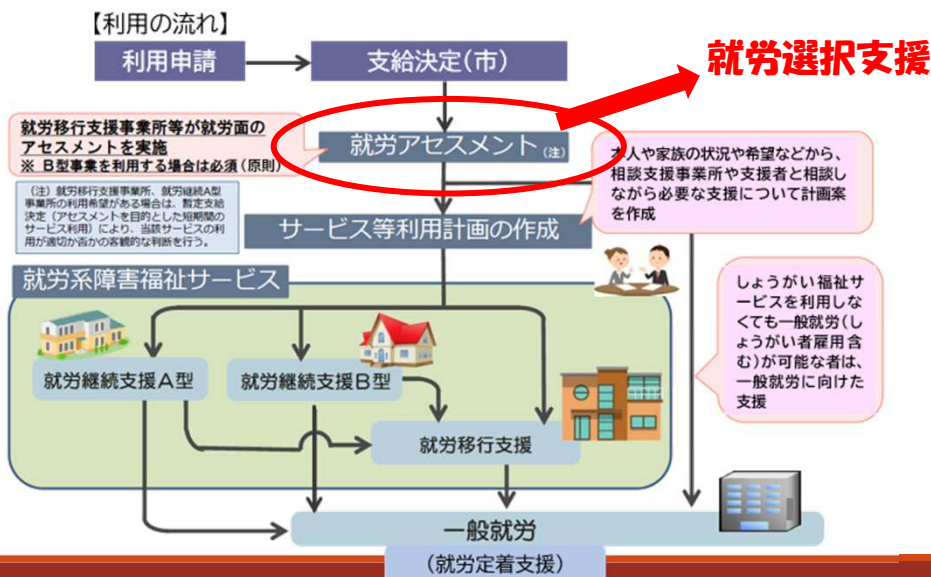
【利用の流れ】

利用申請

支給決定（市）

就労選択支援

就労移行支援事業所等が就労面のアセスメントを実施
※ B型事業を利用する場合は必須（原則）

就労アセスメント（注）

本人や家族の状況や希望などから、相談支援事業所や支援者と相談しながら必要な支援について計画案を作成

（注）就労移行支援事業所、就労継続A型事業所の利用希望がある場合は、暫定支給決定（アセスメントを目的とした短期間のサービス利用）により、当該サービスの利用が適切か否かの客観的な判断を行う。

サービス等利用計画の作成

就労系障害福祉サービス

しょうがい福祉サービスを利用しなくても一般就労（しょうがい者雇用含む）が可能な者は、一般就労に向けた支援

就労継続支援A型

就労継続支援B型

就労移行支援

一般就労

（就労定着支援）